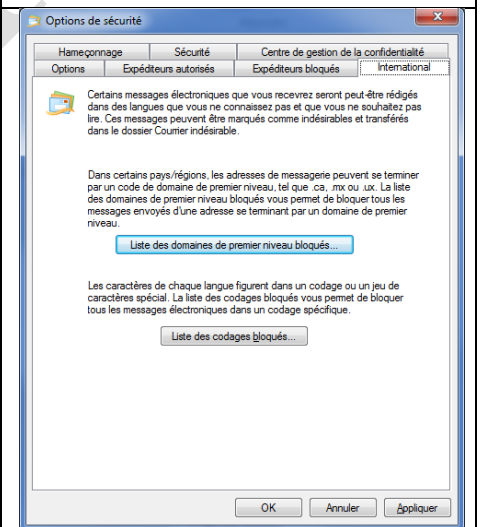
Options de sécurité

Hameçonnage | Sécurité | Centre de gestion de la confidentialité
Options | Expéditeurs autorisés | Expéditeurs bloqués | International

Certains messages électroniques que vous recevrez seront peut-être rédigés dans des langues que vous ne connaissez pas et que vous ne souhaitez pas lire. Ces messages peuvent être marqués comme indésirables et transférés dans le dossier Courrier indésirable.

Dans certains pays/régions, les adresses de messagerie peuvent se terminer par un code de domaine de premier niveau, tel que .ca, .mx ou .ux. La liste des domaines de premier niveau bloqués vous permet de bloquer tous les messages envoyés d'une adresse se terminant par un domaine de premier niveau.

Liste des domaines de premier niveau bloqués...

Les caractères de chaque langue figurent dans un codage ou un jeu de caractères spécial. La liste des codages bloqués vous permet de bloquer tous les messages électroniques dans un codage spécifique.

Liste des codages bloqués...

OK | Annuler | Appliquer